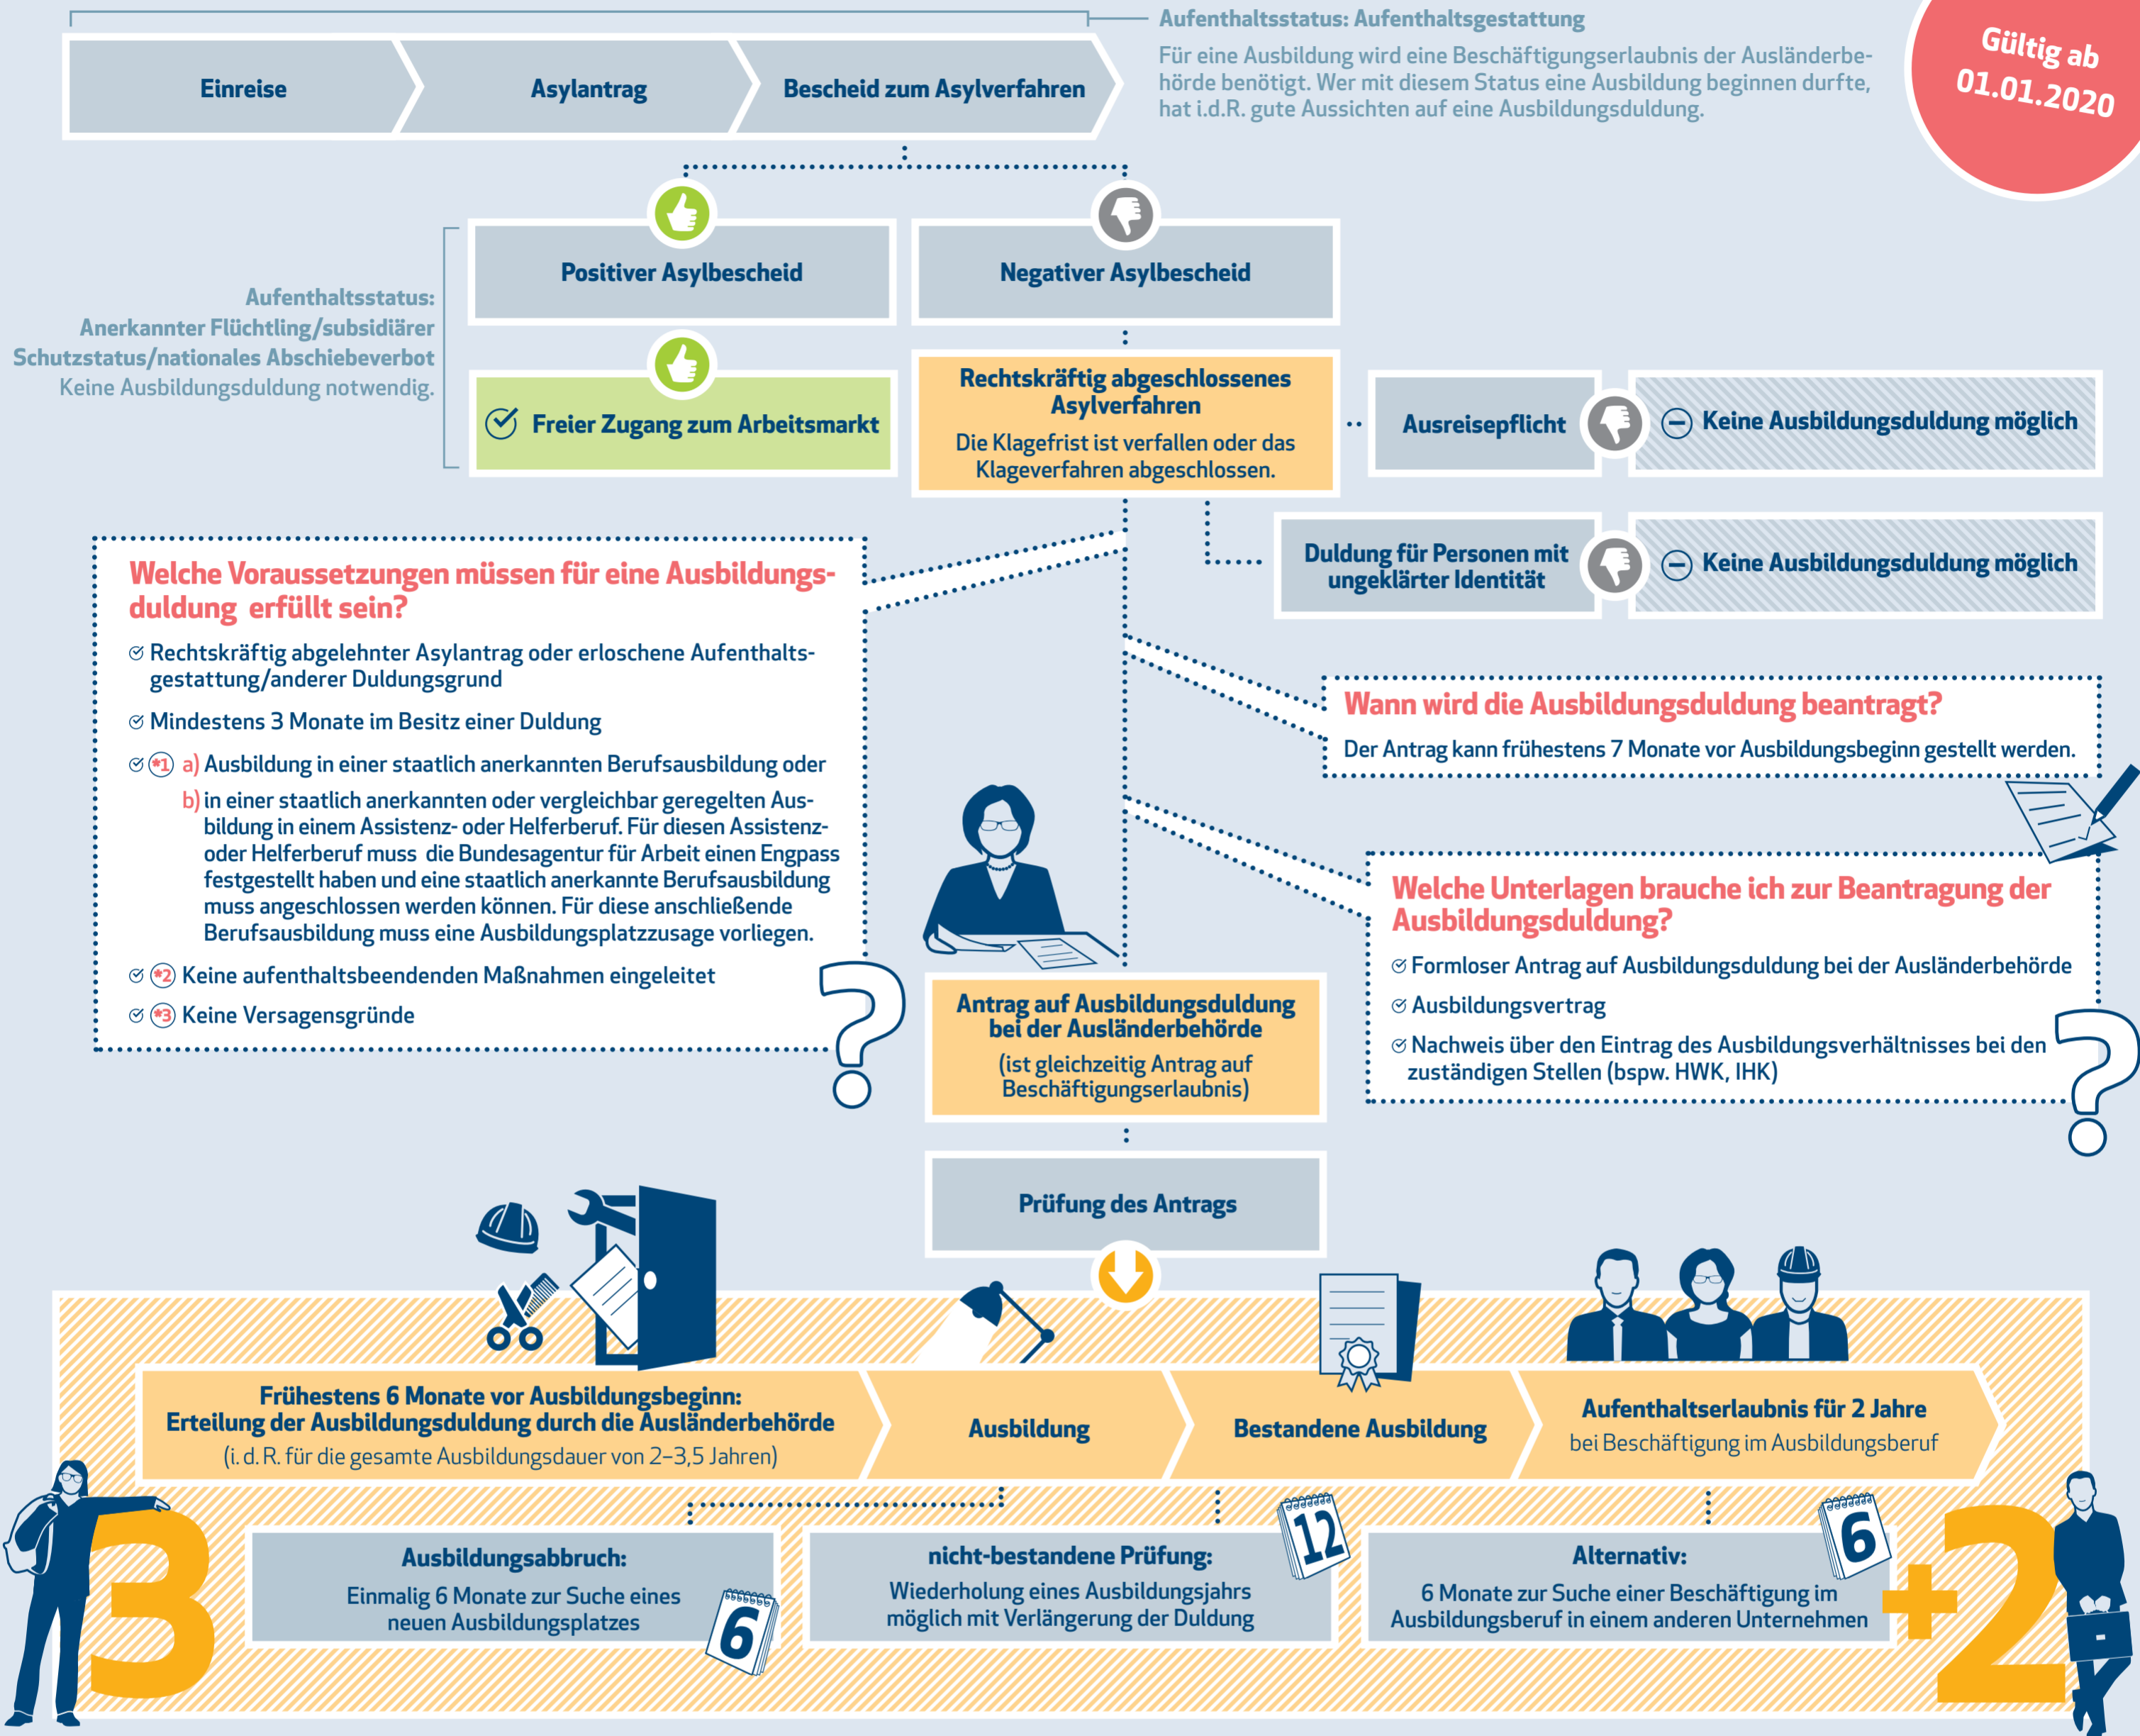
Einreise

Asylantrag

Bescheid zum Asylverfahren

Aufenthaltsstatus: Aufenthaltsgestattung

Für eine Ausbildung wird eine Beschäftigungserlaubnis der Ausländerbehörde benötigt. Wer mit diesem Status eine Ausbildung beginnen durfte, hat i.d.R. gute Aussichten auf eine Ausbildungsduldung.

Gültig ab 01.01.2020

Aufenthaltsstatus: Anerkannter Flüchtling/subsidiärer Schutzstatus/nationales Abschiebeverbot
Keine Ausbildungsduldung notwendig.

Positiver Asylbescheid

Negativer Asylbescheid

Freier Zugang zum Arbeitsmarkt

Rechtskräftig abgeschlossenes Asylverfahren
Die Klagefrist ist verfallen oder das Klageverfahren abgeschlossen.

Ausreisepflicht

Keine Ausbildungsduldung möglich

Duldung für Personen mit ungeklärter Identität

Keine Ausbildungsduldung möglich

Welche Voraussetzungen müssen für eine Ausbildungsduldung erfüllt sein?

Rechtskräftig abgelehnter Asylantrag oder erloschene Aufenthaltsgestattung/anderer Duldungsgrund

Mindestens 3 Monate im Besitz einer Duldung

*1 a) Ausbildung in einer staatlich anerkannten Berufsausbildung oder
b) in einer staatlich anerkannten oder vergleichbar geregelten Ausbildung in einem Assistenz- oder Helferberuf. Für diesen Assistenz- oder Helferberuf muss die Bundesagentur für Arbeit einen Engpass festgestellt haben und eine staatlich anerkannte Berufsausbildung muss angeschlossen werden können. Für diese anschließende Berufsausbildung muss eine Ausbildungsplatzzusage vorliegen.

*2 Keine aufenthaltsbeendenden Maßnahmen eingeleitet

*3 Keine Versagensgründe

Wann wird die Ausbildungsduldung beantragt?
Der Antrag kann frühestens 7 Monate vor Ausbildungsbeginn gestellt werden.

Welche Unterlagen brauche ich zur Beantragung der Ausbildungsduldung?

Formloser Antrag auf Ausbildungsduldung bei der Ausländerbehörde

Ausbildungsvertrag

Nachweis über den Eintrag des Ausbildungsverhältnisses bei den zuständigen Stellen (bspw. HWK, IHK)

Antrag auf Ausbildungsduldung bei der Ausländerbehörde
(ist gleichzeitig Antrag auf Beschäftigungserlaubnis)

Prüfung des Antrags

Frühestens 6 Monate vor Ausbildungsbeginn:
Erteilung der Ausbildungsduldung durch die Ausländerbehörde
(i. d. R. für die gesamte Ausbildungsdauer von 2–3,5 Jahren)

Ausbildung

Bestandene Ausbildung

Aufenthaltserlaubnis für 2 Jahre
bei Beschäftigung im Ausbildungsberuf

3

Ausbildungsabbruch:
Einmalig 6 Monate zur Suche eines neuen Ausbildungsplatzes

6

nicht-bestandene Prüfung:
Wiederholung eines Ausbildungsjahrs möglich mit Verlängerung der Duldung

12

Alternativ:
6 Monate zur Suche einer Beschäftigung im Ausbildungsberuf in einem anderen Unternehmen

6

+2